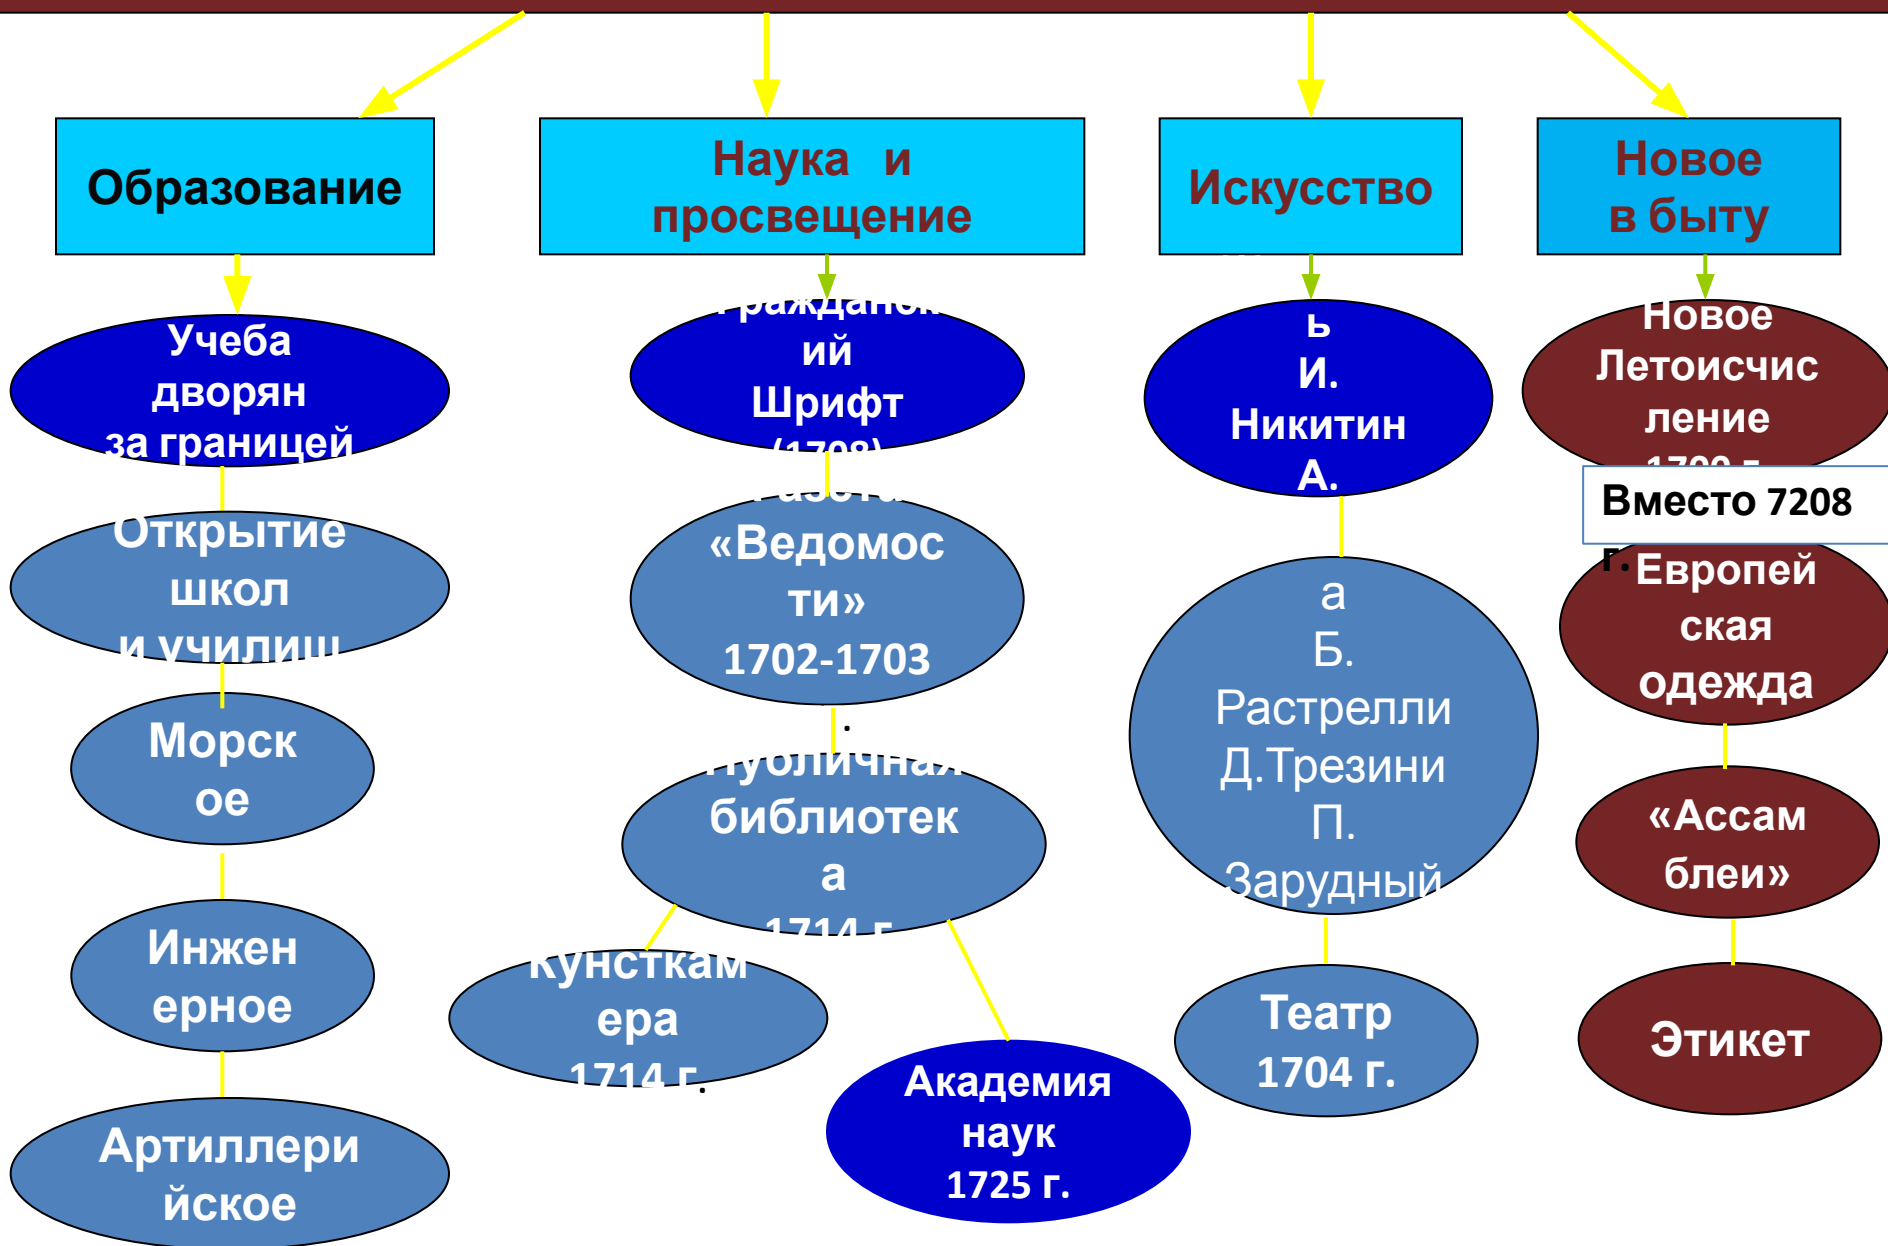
Образование

Наука и просвещение

Искусство

Новое в быту

Учеба дворян за границей

Открытие школ и училищ

Морское

Инженерное

Артиллерийское

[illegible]ий Шрифт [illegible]

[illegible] «Ведомости» 1702-1703

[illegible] библиотека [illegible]

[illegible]ера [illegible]

Академия наук 1725 г.

ь И. Никитин А.

а Б. Растрелли Д.Трезини П. Зарудный

Театр 1704 г.

Новое Летоисчисление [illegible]

Вместо 7208 г.

Европейская одежда

«Ассамблеи»

Этикет